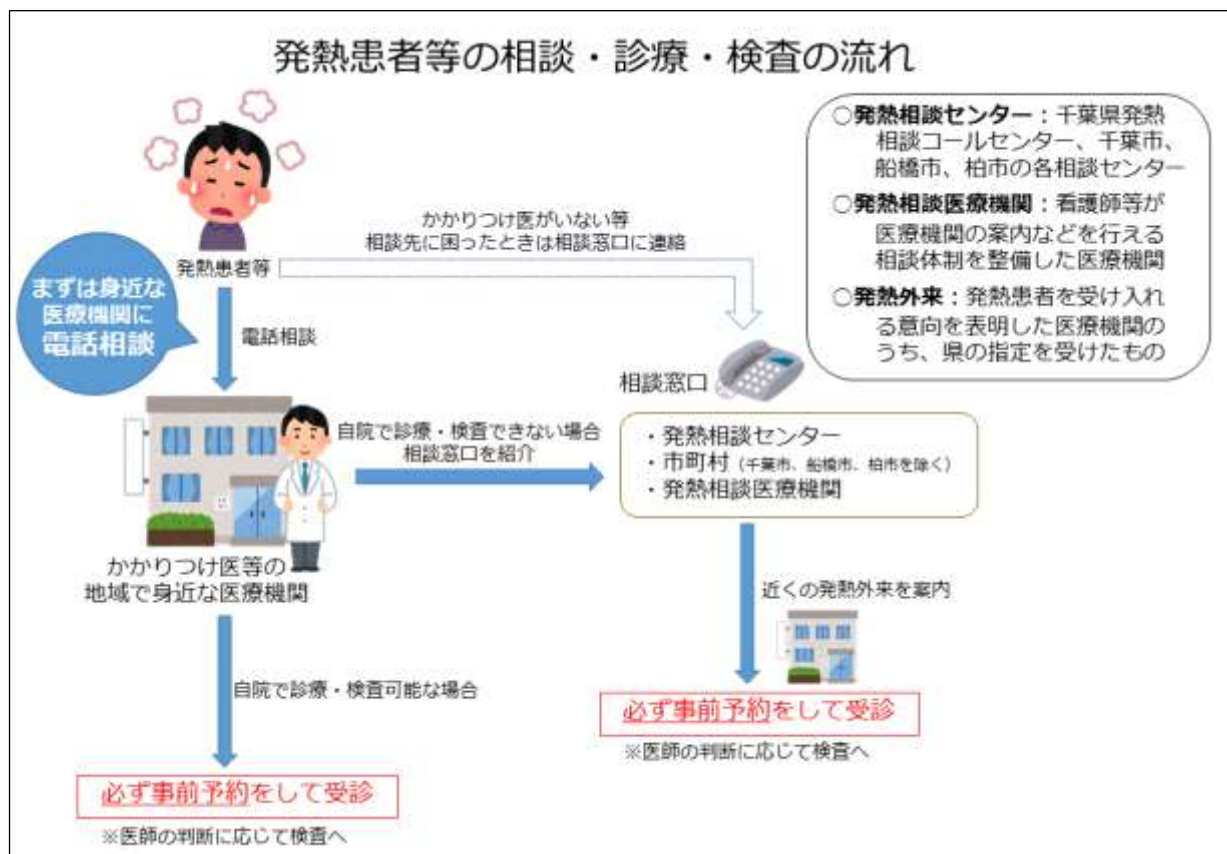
発熱患者等の相談・診療・検査の流れ

○発熱相談センター：千葉県発熱相談コールセンター、千葉市、船橋市、柏市の各相談センター

○発熱相談医療機関：看護師等が医療機関の案内などを行える相談体制を整備した医療機関

○発熱外来：発熱患者を受け入れる意向を表明した医療機関のうち、県の指定を受けたもの

発熱患者等

かかりつけ医がいない等
相談先に困ったときは相談窓口に連絡

まずは身近な医療機関に電話相談

電話相談

相談窓口

自院で診療・検査できない場合
相談窓口を紹介

・発熱相談センター
・市町村（千葉市、船橋市、柏市を除く）
・発熱相談医療機関

かかりつけ医等の
地域で身近な医療機関

近くの発熱外来を案内

自院で診療・検査可能な場合

必ず事前予約をして受診
※医師の判断に応じて検査へ

必ず事前予約をして受診
※医師の判断に応じて検査へ